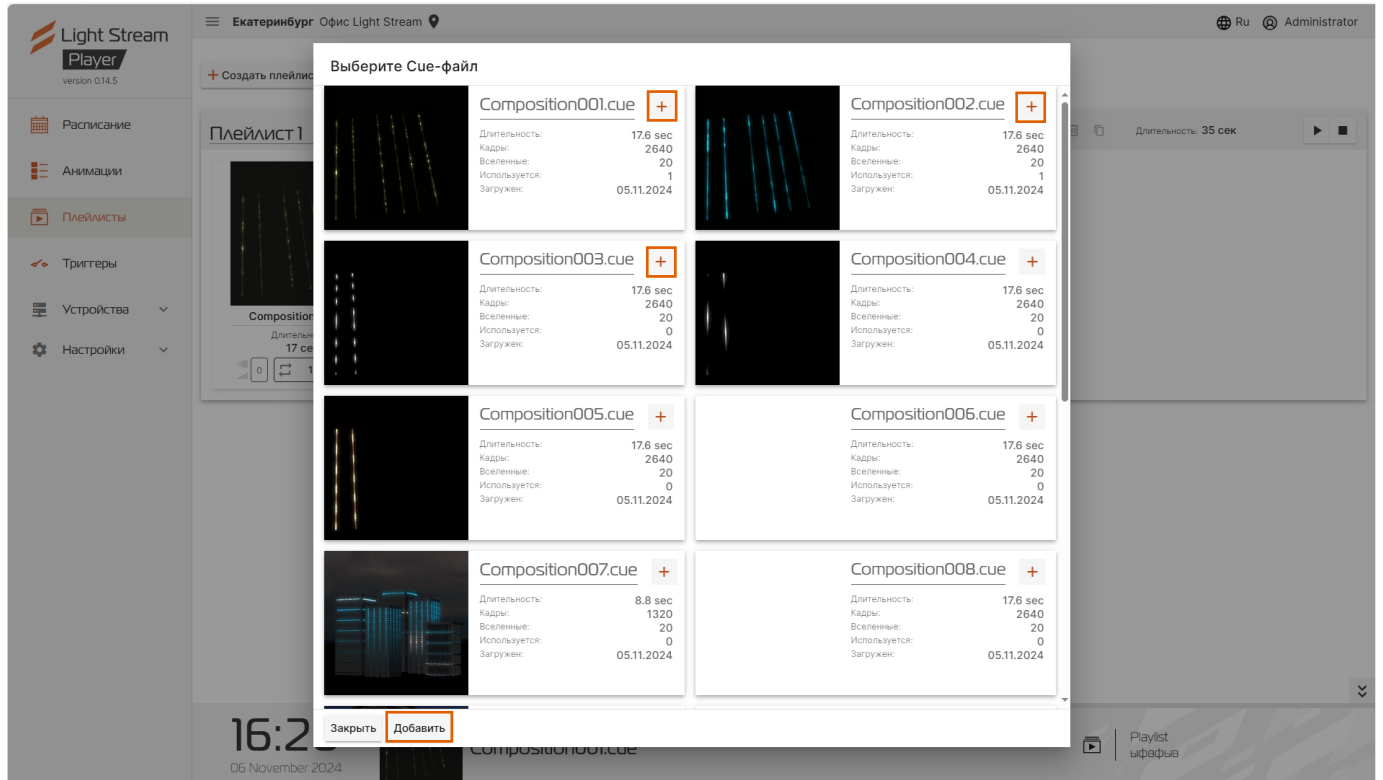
Light Stream Player
version 0.14.5

Екатеринбург Офис Light Stream

Ru Administrator

Расписание
Анимации
Плейлисты
Триггеры
Устройства
Настройки

+ Создать плейлис

Плейлист 1

Composition
Длительн
17 сек
0 1

Длительность: 35 сек

Выберите Cue-файл

Composition001.cue +
Длительность: 17.6 sec
Кадры: 2640
Вселенные: 20
Используется: 1
Загружен: 05.11.2024

Composition002.cue +
Длительность: 17.6 sec
Кадры: 2640
Вселенные: 20
Используется: 1
Загружен: 05.11.2024

Composition003.cue +
Длительность: 17.6 sec
Кадры: 2640
Вселенные: 20
Используется: 0
Загружен: 05.11.2024

Composition004.cue +
Длительность: 17.6 sec
Кадры: 2640
Вселенные: 20
Используется: 0
Загружен: 05.11.2024

Composition005.cue +
Длительность: 17.6 sec
Кадры: 2640
Вселенные: 20
Используется: 0
Загружен: 05.11.2024

Composition006.cue +
Длительность: 17.6 sec
Кадры: 2640
Вселенные: 20
Используется: 0
Загружен: 05.11.2024

Composition007.cue +
Длительность: 8.8 sec
Кадры: 1320
Вселенные: 20
Используется: 0
Загружен: 05.11.2024

Composition008.cue +
Длительность: 17.6 sec
Кадры: 2640
Вселенные: 20
Используется: 0
Загружен: 05.11.2024

Закрыть Добавить

16:2
06 November 2024
Composition001.cue
Playlist
ыфафыв